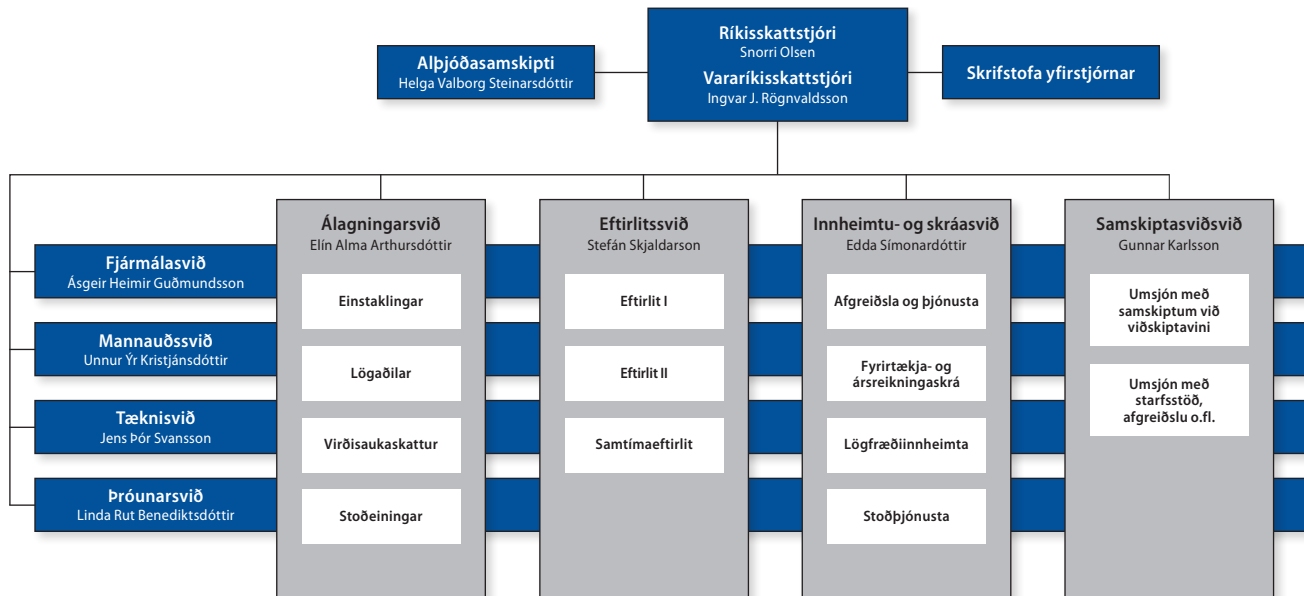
Ríkisskattstjóri
Snorri Olsen
Vararíkisskattstjóri
Ingvar J. Rögnvaldsson

Alþjóðasamskipti
Helga Valborg Steinarsdóttir

Skrifstofa yfirstjórnar

Fjármálasvið
Ásgeir Heimir Guðmundsson

Mannauðssvið
Unnur Ýr Kristjánsdóttir

Tæknisvið
Jens Þór Svansson

Þróunarsvið
Linda Rut Benediktsdóttir

Álagningarsvið
Elín Alma Arthursdóttir

Einstaklingar

Lögaðilar

Virðisaukaskattur

Stoðeiningar

Eftirlitssvið
Stefán Skjaldarson

Eftirlit I

Eftirlit II

Samtímaeftirlit

Innheimtu- og skráasvið
Edda Símonardóttir

Afgreiðsla og þjónusta

Fyrirtækja- og ársreikningaskrá

Lögfræðiinnheimta

Stoðþjónusta

Samskiptasviðsvið
Gunnar Karlsson

Umsjón með samskiptum við viðskiptavini

Umsjón með starfsstöð, afgreiðslu o.fl.